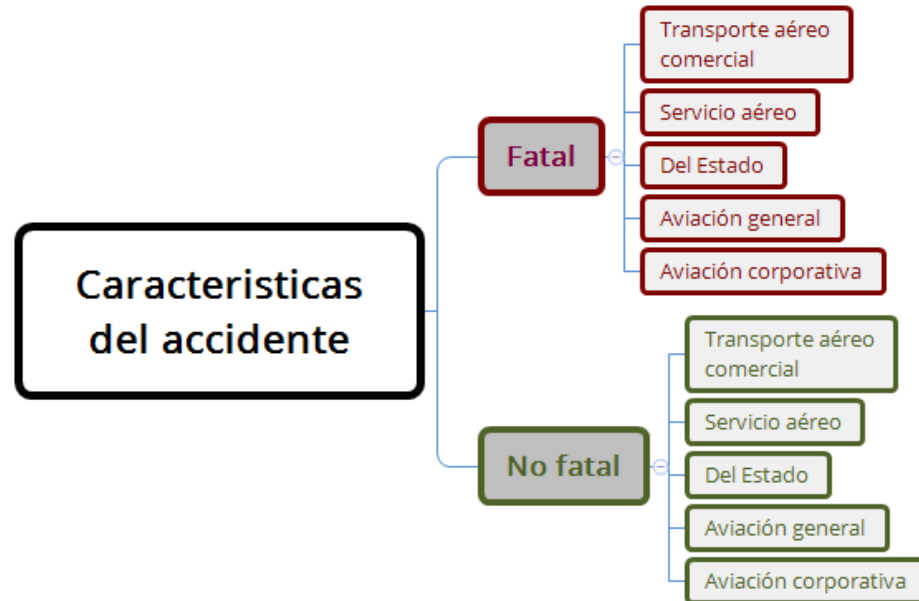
Caracteristicas del accidente

Fatal

Transporte aéreo comercial

Servicio aéreo

Del Estado

Aviación general

Aviación corporativa

No fatal

Transporte aéreo comercial

Servicio aéreo

Del Estado

Aviación general

Aviación corporativa